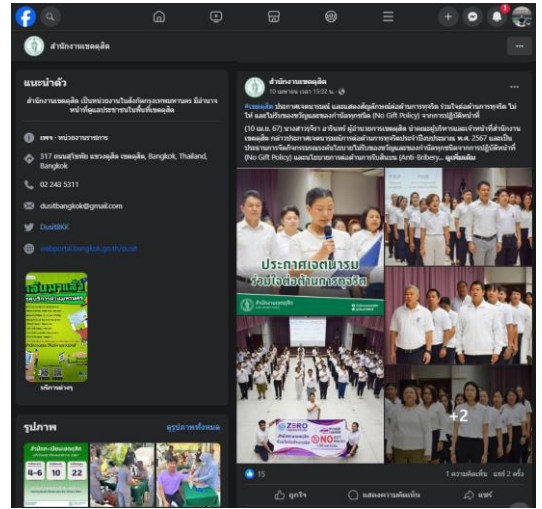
f

สำนักงานเขตดุสิต

แนะนำตัว

สำนักงานเขตดุสิต เป็นหน่วยงานในสังกัดกรุงเทพมหานคร มีอำนาจหน้าที่ดูแลประชาชนในพื้นที่เขตดุสิต

เพจ · หน่วยงานราชการ

317 ถนนสุโขทัย แขวงดุสิต เขตดุสิต, Bangkok, Thailand, Bangkok

02 243 5311

dusitbangkok@gmail.com

DusitBKK

webportal.bangkok.go.th/dusit

บริการต่างๆ

รูปภาพ

ดูรูปภาพทั้งหมด

4-6 10 22

สำนักงานเขตดุสิต
10 เมษายน เวลา 15:32 น.

#เขตดุสิต ประกาศเจตนารมณ์ แสดงเจตนารมณ์ต่อต้านการทุจริต ร่วมใจต่อต้านการทุจริต ไม่ให้ และไม่รับของขวัญและของกำนัลทุกชนิด (No Gift Policy) จากการปฏิบัติหน้าที่

(10 เม.ย. 67) นางสาวจิรา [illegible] ผู้อำนวยการเขตดุสิต นำคณะผู้บริหารและเจ้าหน้าที่สำนักงานเขตดุสิต กล่าวประกาศเจตนารมณ์การต่อต้านการทุจริตประจำปีงบประมาณ พ.ศ. 2567 และประกาศการจัดกิจกรรมตามนโยบายไม่รับของขวัญและของกำนัลทุกชนิดจากการปฏิบัติหน้าที่ (No Gift Policy) และนโยบายการต่อต้านการรับสินบน (Anti-Bribery... ดูเพิ่มเติม

ประกาศเจตนารมณ์
ร่วมใจต่อต้านการทุจริต

สำนักงานเขตดุสิต

ZERO

NO

+2

15

1 ความคิดเห็น แชร์ 2 ครั้ง

ถูกใจ

แสดงความคิดเห็น

แชร์